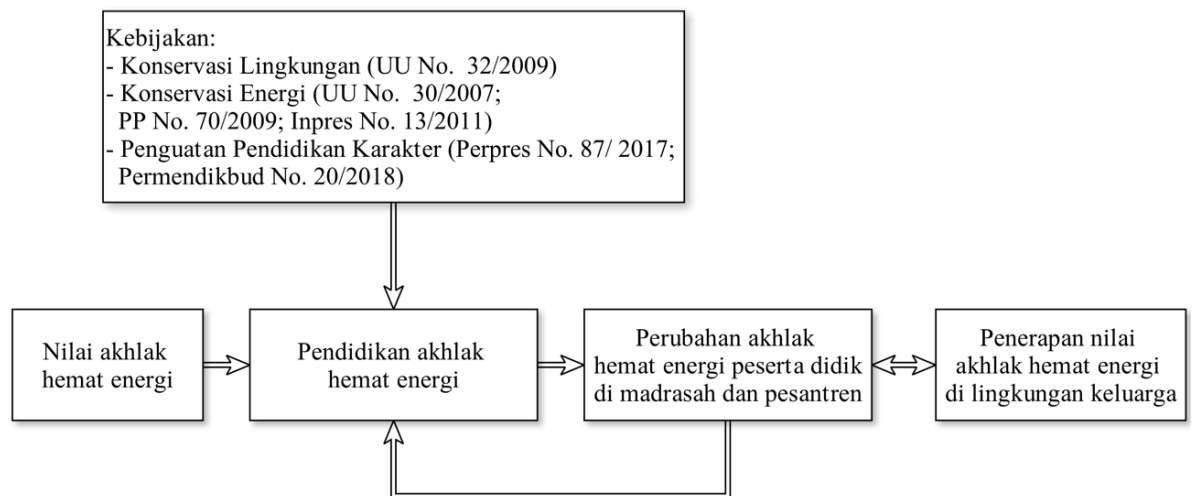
Kebijakan:
- Konservasi Lingkungan (UU No. 32/2009)
- Konservasi Energi (UU No. 30/2007; PP No. 70/2009; Inpres No. 13/2011)
- Penguatan Pendidikan Karakter (Perpres No. 87/ 2017; Permendikbud No. 20/2018)

Nilai akhlak hemat energi

Pendidikan akhlak hemat energi

Perubahan akhlak hemat energi peserta didik di madrasah dan pesantren

Penerapan nilai akhlak hemat energi di lingkungan keluarga